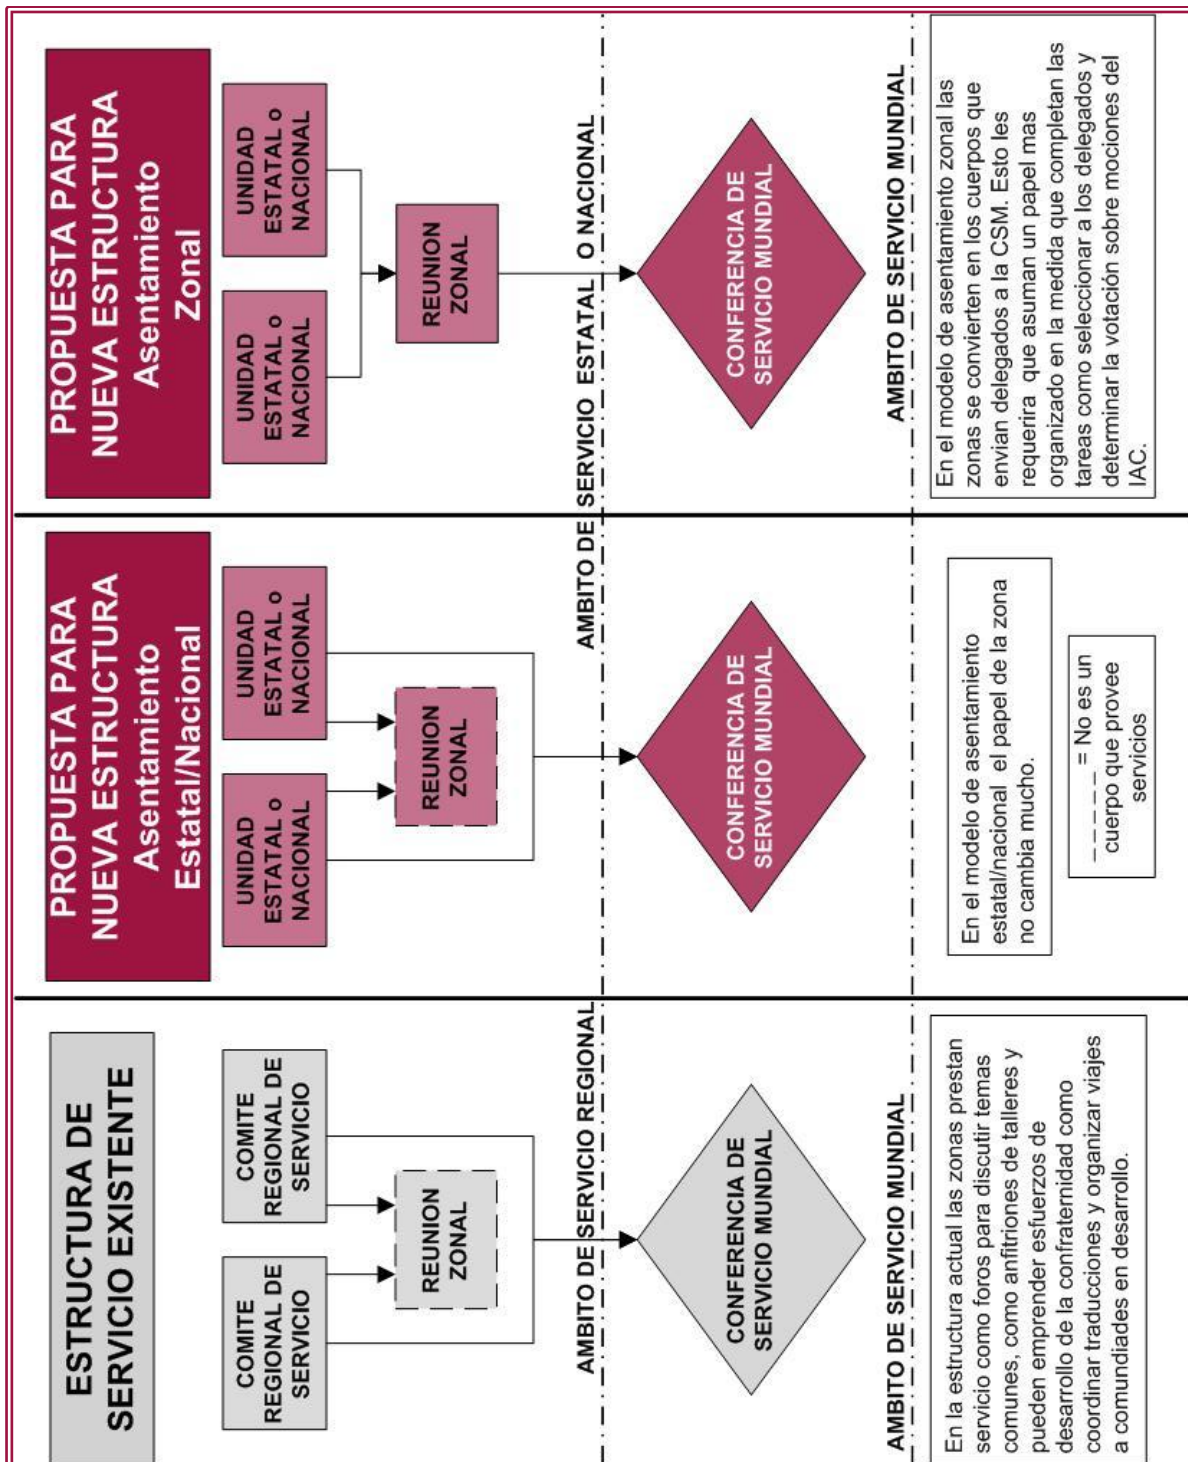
ESTRUCTURA DE SERVICIO EXISTENTE

COMITE REGIONAL DE SERVICIO

COMITE REGIONAL DE SERVICIO

REUNION ZONAL

AMBITO DE SERVICIO REGIONAL

CONFERENCIA DE SERVICIO MUNDIAL

AMBITO DE SERVICIO MUNDIAL

En la estructura actual las zonas prestan servicio como foros para discutir temas comunes, como anfitriones de talleres y pueden emprender esfuerzos de desarrollo de la confraternidad como coordinar traducciones y organizar viajes a comunidades en desarrollo.

PROPUESTA PARA NUEVA ESTRUCTURA Asentamiento Estatal/Nacional

UNIDAD ESTATAL o NACIONAL

UNIDAD ESTATAL o NACIONAL

REUNION ZONAL

CONFERENCIA DE SERVICIO MUNDIAL

En el modelo de asentamiento estatal/nacional el papel de la zona no cambia mucho.

------ = No es un cuerpo que provee servicios

PROPUESTA PARA NUEVA ESTRUCTURA Asentamiento Zonal

UNIDAD ESTATAL o NACIONAL

UNIDAD ESTATAL o NACIONAL

REUNION ZONAL

AMBITO DE SERVICIO ESTATAL O NACIONAL

CONFERENCIA DE SERVICIO MUNDIAL

AMBITO DE SERVICIO MUNDIAL

En el modelo de asentamiento zonal las zonas se convierten en los cuerpos que envian delegados a la CSM. Esto les requeriria que asuman un papel mas organizado en la medida que completan las tareas como seleccionar a los delegados y determinar la votación sobre mociones del IAC.